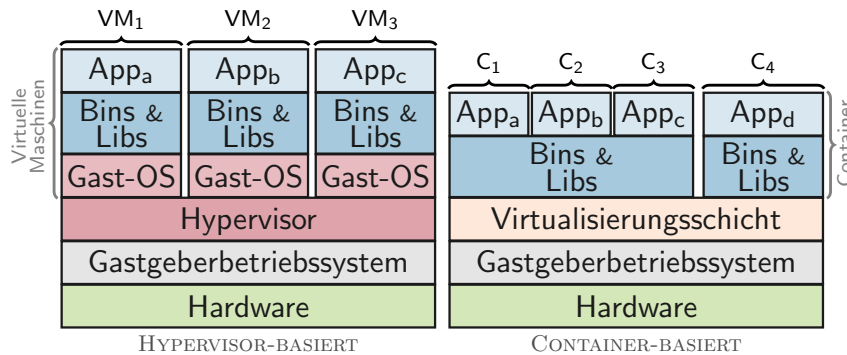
VM$_1$ VM$_2$ VM$_3$

Virtuelle Maschinen

App$_a$ App$_b$ App$_c$

Bins & Libs Bins & Libs Bins & Libs

Gast-OS Gast-OS Gast-OS

Hypervisor

Gastgeberbetriebssystem

Hardware

Hypervisor-basiert

C$_1$ C$_2$ C$_3$ C$_4$

App$_a$ App$_b$ App$_c$ App$_d$

Bins & Libs Bins & Libs

Container

Virtualisierungsschicht

Gastgeberbetriebssystem

Hardware

Container-basiert